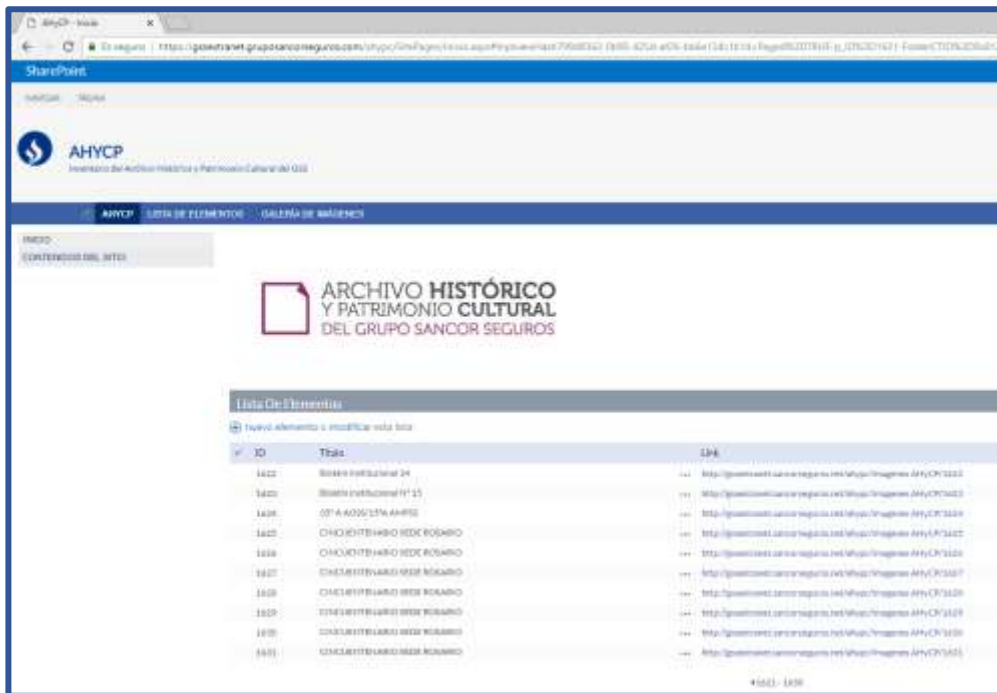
AHYCP - Inicio

Es seguro | https://gsoextranet.gruposancorseguros.com/ahypc/SitePages/Inicio.aspx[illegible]

SharePoint

NAVEGAR PÁGINA

AHYCP
Inventario del Archivo Histórico y Patrimonio Cultural del GSS

AHYCP LISTA DE ELEMENTOS GALERÍA DE IMÁGENES

INICIO
CONTENIDOS DEL SITIO

ARCHIVO HISTÓRICO
Y PATRIMONIO CULTURAL
DEL GRUPO SANCOR SEGUROS

Lista De Elementos

nuevo elemento o modificar esta lista

| ID | Título | Link |
|---|---|---|
| 1622 | Boletín Institucional 24 | http://gsoextranet.sancorseguros.net/ahypc/Imagenes AHyCP/1622 |
| 1623 | Boletín Institucional Nº 15 | http://gsoextranet.sancorseguros.net/ahypc/Imagenes AHyCP/1623 |
| 1624 | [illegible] AHPSS | http://gsoextranet.sancorseguros.net/ahypc/Imagenes AHyCP/1624 |
| 1625 | CINCUENTENARIO SEDE ROSARIO | http://gsoextranet.sancorseguros.net/ahypc/Imagenes AHyCP/1625 |
| 1626 | CINCUENTENARIO SEDE ROSARIO | http://gsoextranet.sancorseguros.net/ahypc/Imagenes AHyCP/1626 |
| 1627 | CINCUENTENARIO SEDE ROSARIO | http://gsoextranet.sancorseguros.net/ahypc/Imagenes AHyCP/1627 |
| 1628 | CINCUENTENARIO SEDE ROSARIO | http://gsoextranet.sancorseguros.net/ahypc/Imagenes AHyCP/1628 |
| 1629 | CINCUENTENARIO SEDE ROSARIO | http://gsoextranet.sancorseguros.net/ahypc/Imagenes AHyCP/1629 |
| 1630 | CINCUENTENARIO SEDE ROSARIO | http://gsoextranet.sancorseguros.net/ahypc/Imagenes AHyCP/1630 |
| 1631 | CINCUENTENARIO SEDE ROSARIO | http://gsoextranet.sancorseguros.net/ahypc/Imagenes AHyCP/1631 |

1621 - 1630